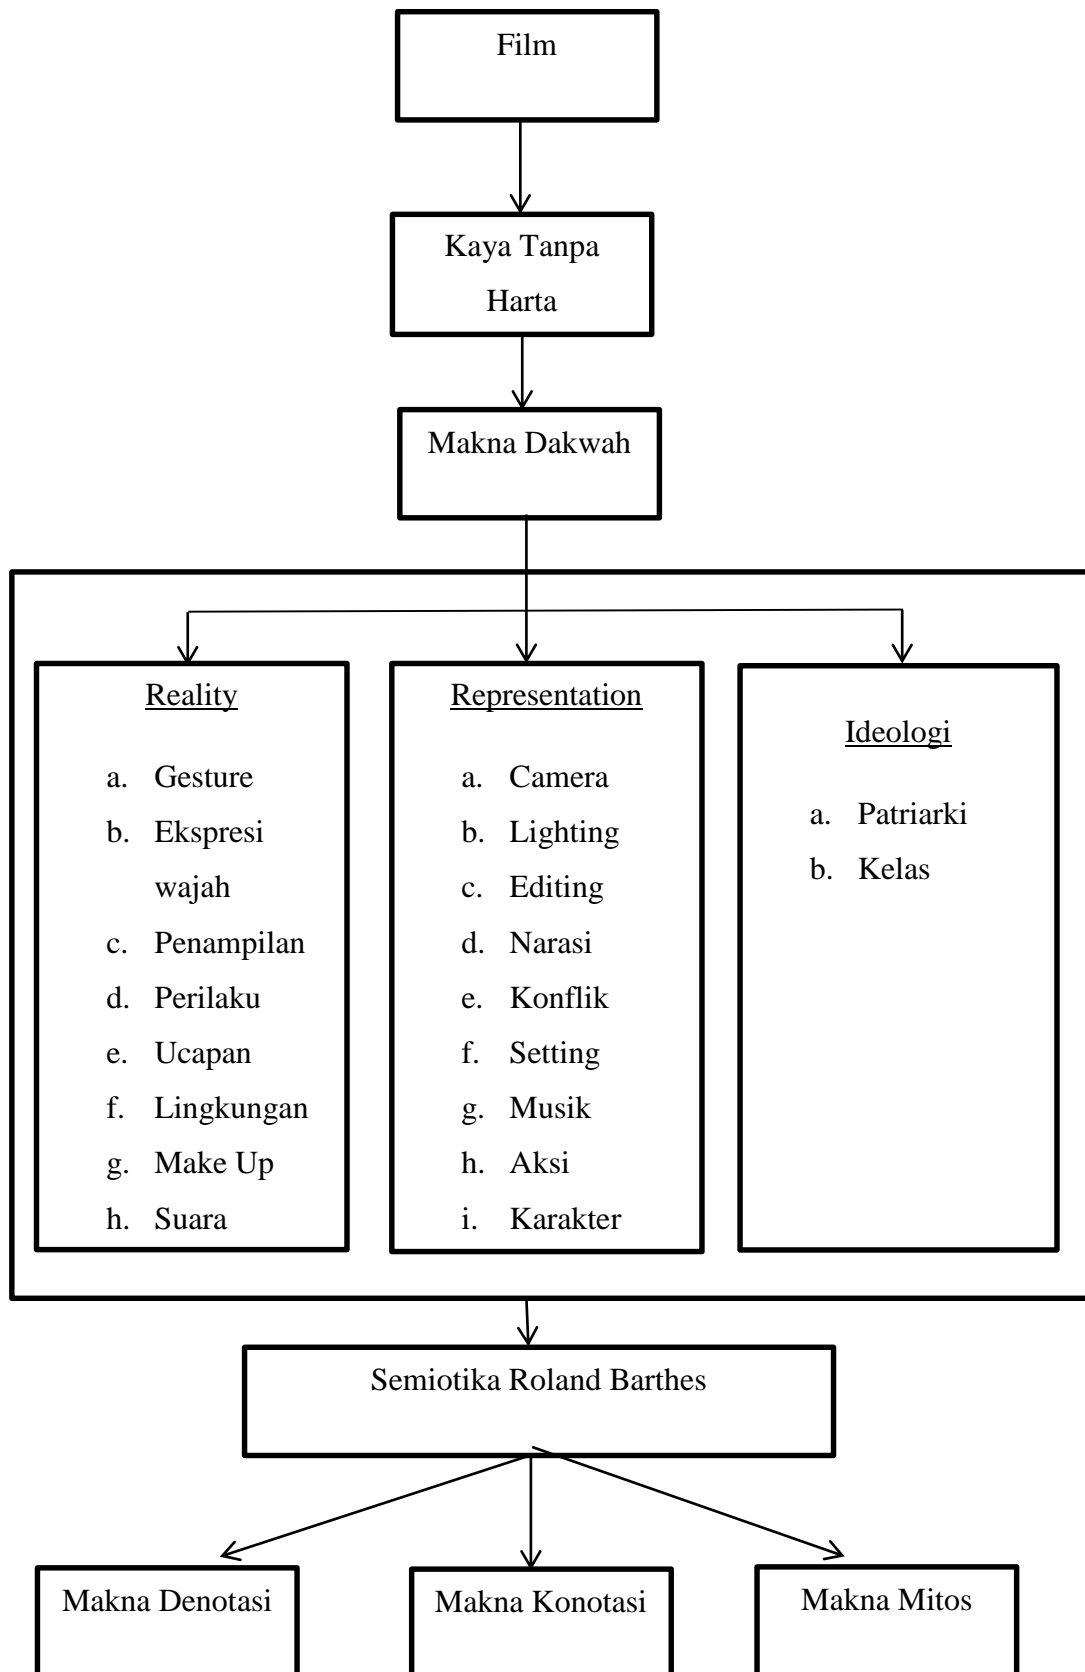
Film

Kaya Tanpa Harta

Makna Dakwah

Reality

a. Gesture
b. Ekspresi wajah
c. Penampilan
d. Perilaku
e. Ucapan
f. Lingkungan
g. Make Up
h. Suara

Representation

a. Camera
b. Lighting
c. Editing
d. Narasi
e. Konflik
f. Setting
g. Musik
h. Aksi
i. Karakter

Ideologi

a. Patriarki
b. Kelas

Semiotika Roland Barthes

Makna Denotasi

Makna Konotasi

Makna Mitos